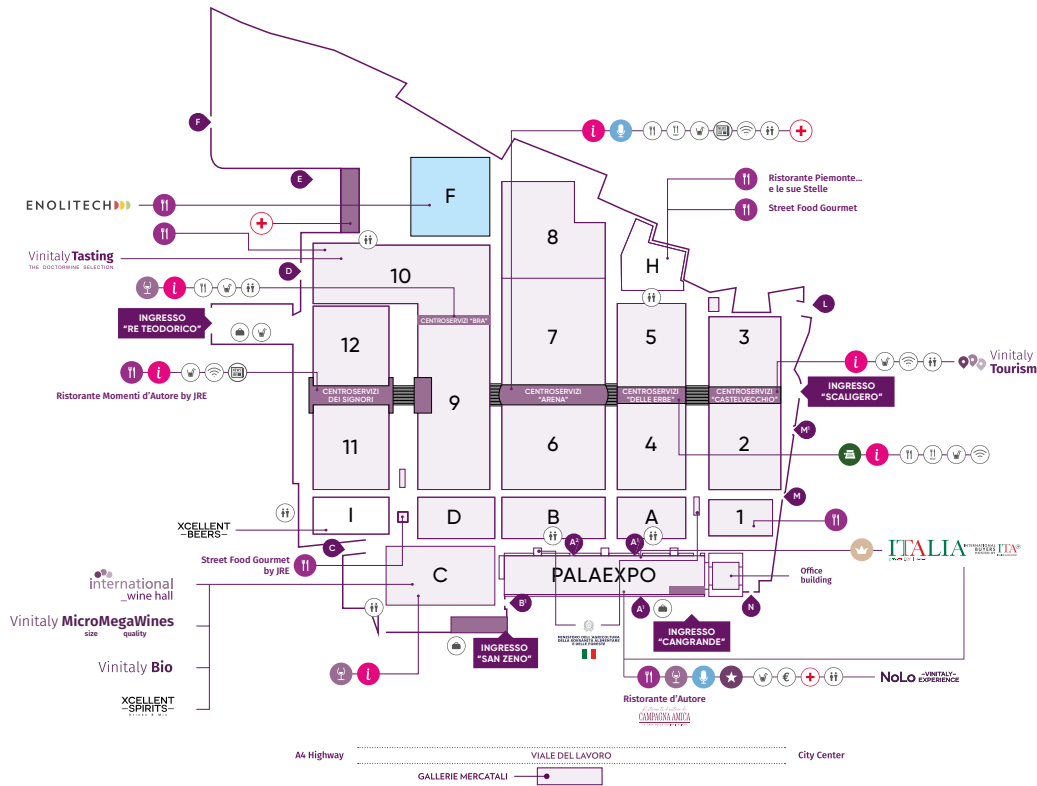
F
E
ENOLITECH
F
Vinitaly Tasting
THE DOCTORWINE SELECTION
D
8
H
Ristorante Piemonte e le sue Stelle
Street Food Gourmet
10
INGRESSO "RE TEODORICO"
CENTROSERVIZI "BRA"
12
7
5
3
L
Ristorante Momenti d'Autore by JRE
CENTROSERVIZI DEI SIGNORI
9
CENTROSERVIZI "ARENA"
CENTROSERVIZI "DELLE ERBE"
CENTROSERVIZI "CASTELVECCHIO"
Vinitaly Tourism
INGRESSO "SCALIGERO"
11
6
4
2
M¹
M
XCELLENT BEERS
I
D
B
A
1
Street Food Gourmet by JRE
C
A²
A¹
ITALIA INTERNATIONAL BUYERS ITA
international wine hall
C
PALAEXPO
Office building
Vinitaly MicroMegaWines size quality
B¹
A³
N
INGRESSO "SAN ZENO"
INGRESSO "CANGRANDE"
MINISTERO DELL'AGRICOLTURA DELLA SOVRANITÀ ALIMENTARE E DELLE FORESTE
Vinitaly Bio
NoLo VINITALY EXPERIENCE
Ristorante d'Autore
CAMPAGNA AMICA
XCELLENT SPIRITS
A4 Highway
VIALE DEL LAVORO
City Center
GALLERIE MERCATALI